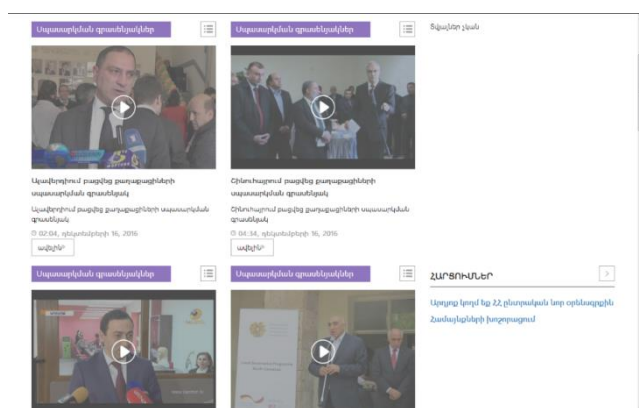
Սպասարկման գրասենյակներ

Սպասարկման գրասենյակներ

Ծանուցներ չկան

Ապարանում բացվեց քաղաքացիների սպասարկման գրասենյակ

Ապարանում բացվեց քաղաքացիների սպասարկման գրասենյակ

02:04, դեկտեմբերի 16, 2016

ավելին

Ջիմուհարում բացվեց քաղաքացիների սպասարկման գրասենյակ

Ջիմուհարում բացվեց քաղաքացիների սպասարկման գրասենյակ

04:34, դեկտեմբերի 16, 2016

ավելին

Սպասարկման գրասենյակներ

Սպասարկման գրասենյակներ

ՀԱՐՑՈՒՄՆԵՐ

Արդյոք կարող եք 22 բնտրական նոր օրենսգրքին

Համայնքների խոշորացում